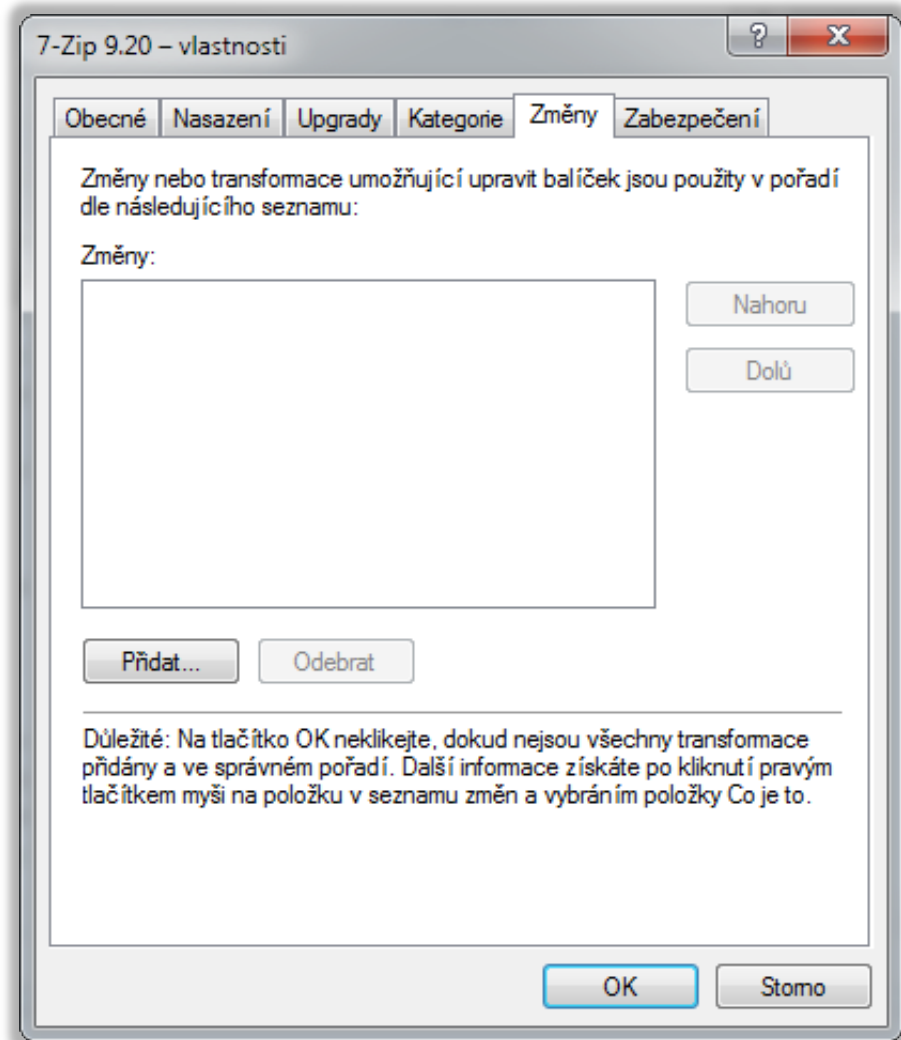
7-Zip 9.20 – vlastnosti

?

X

Obecné | Nasazení | Upgrady | Kategorie | Změny | Zabezpečení

Změny nebo transformace umožňující upravit balíček jsou použity v pořadí dle následujícího seznamu:

Změny:

Nahoru

Dolů

Přidat...

Odebrat

Důležité: Na tlačítko OK neklikejte, dokud nejsou všechny transformace přidány a ve správném pořadí. Další informace získáte po kliknutí pravým tlačítkem myši na položku v seznamu změn a vybráním položky Co je to.

OK

Storno